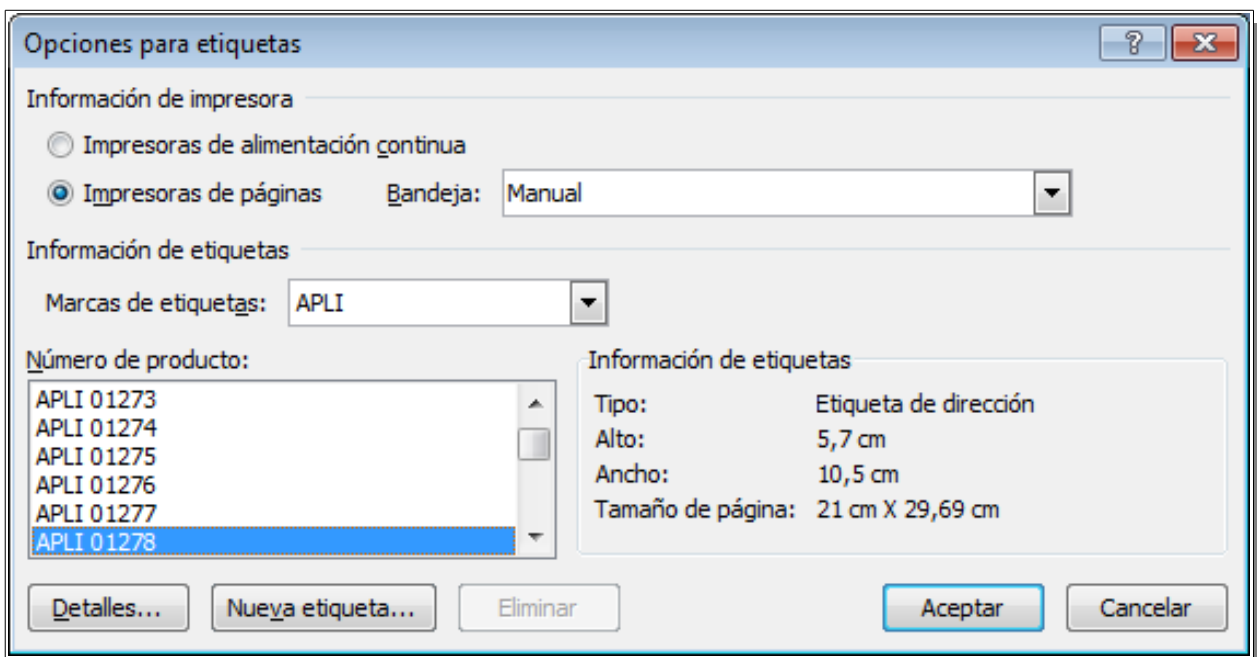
Opciones para etiquetas

?

Información de impresora

Impresoras de alimentación continua

Impresoras de páginas

Bandeja: Manual

Información de etiquetas

Marcas de etiquetas: APLI

Número de producto:

APLI 01273
APLI 01274
APLI 01275
APLI 01276
APLI 01277
APLI 01278

Información de etiquetas

Tipo: Etiqueta de dirección
Alto: 5,7 cm
Ancho: 10,5 cm
Tamaño de página: 21 cm X 29,69 cm

Detalles... Nueva etiqueta... Eliminar Aceptar Cancelar